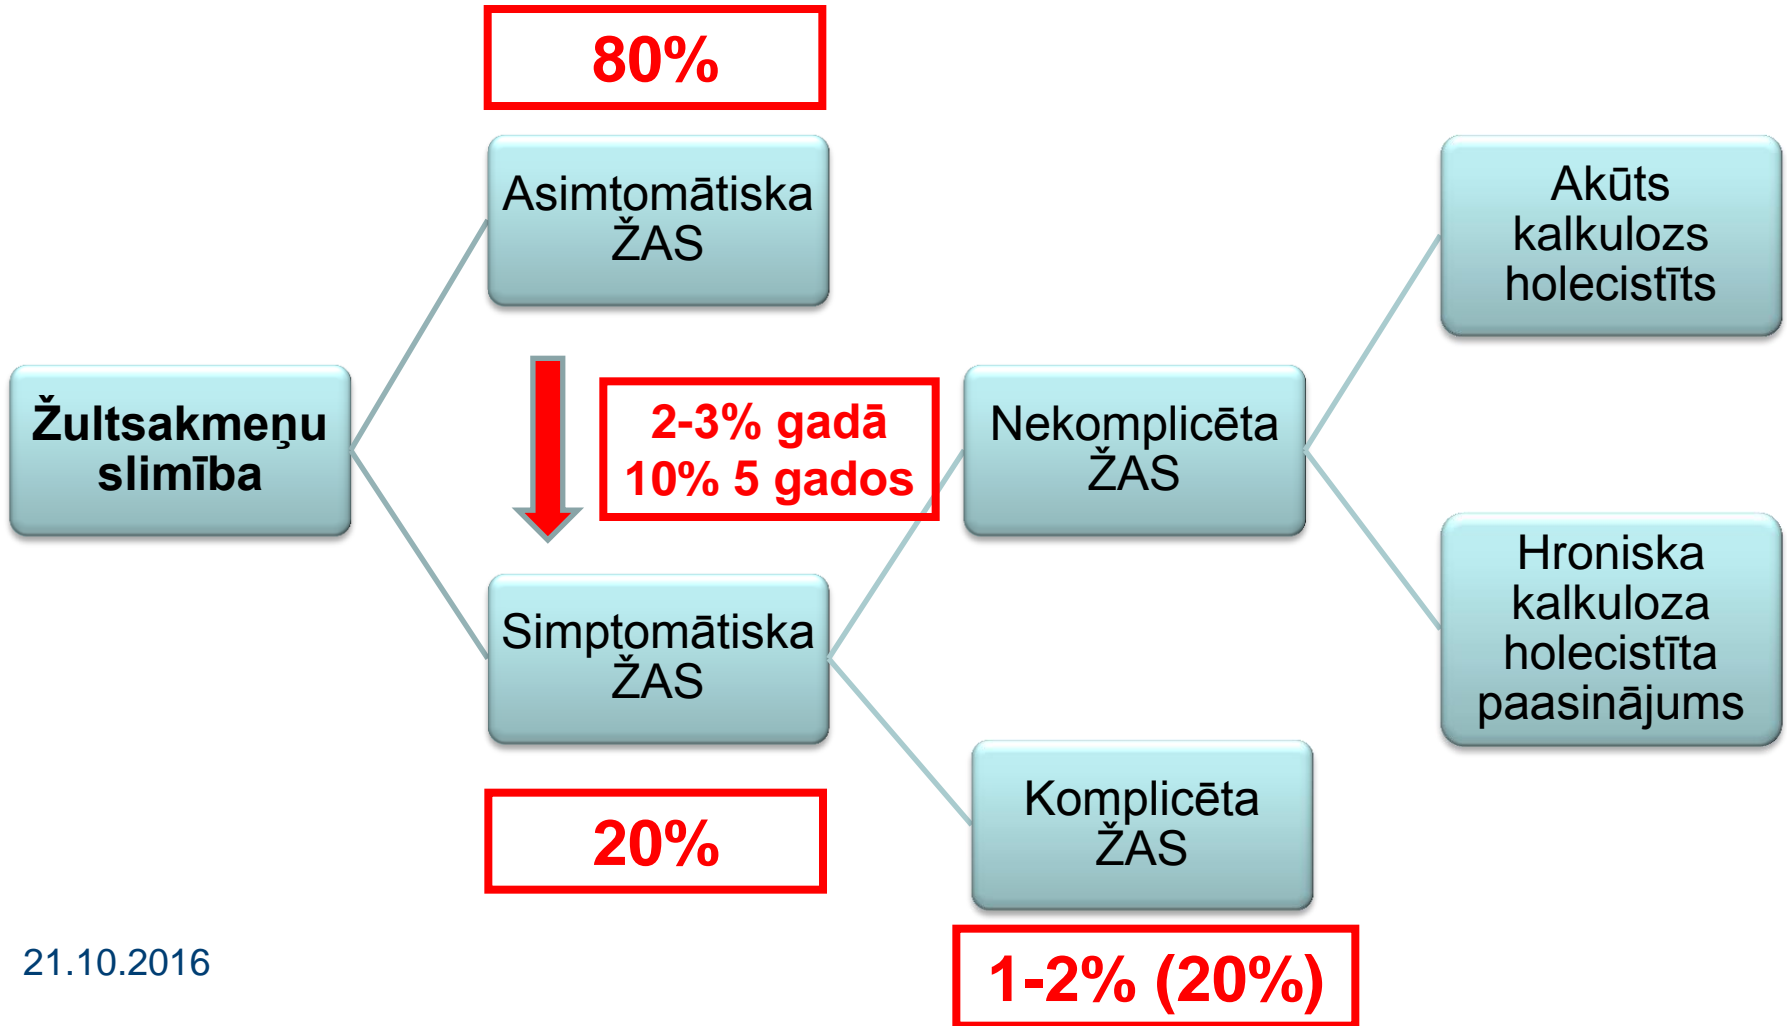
80%

Asimtomātiska ŽAS

Žultsakmeņu slimība

2-3% gadā
10% 5 gados

Nekomplicēta ŽAS

Akūts kalkulozs holecistīts

Hroniska kalkuloza holecistīta paasinājums

Simptomātiska ŽAS

Komplicēta ŽAS

20%

1-2% (20%)

21.10.2016